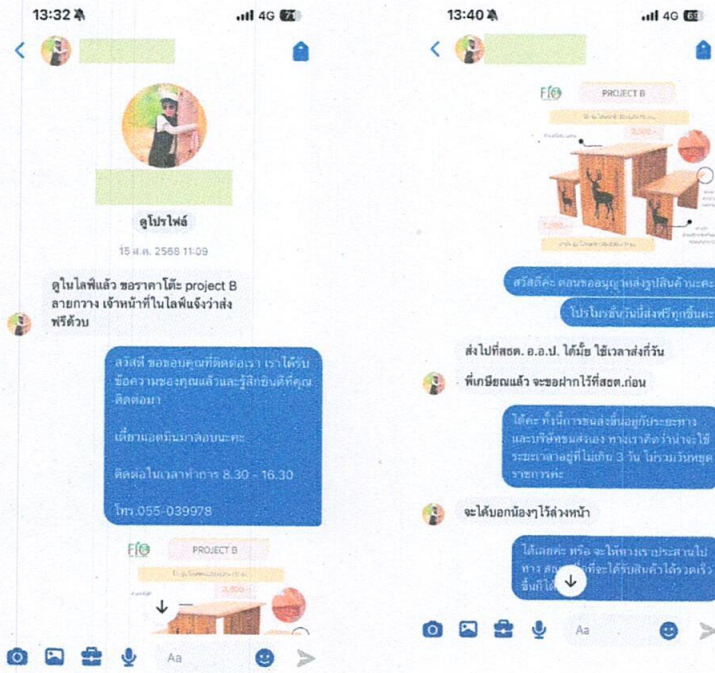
13:32
4G

ดูโปรไฟล์

15 ส.ค. 2568 11:09

ดูในไลฟ์แล้ว ขอราคาโต๊ะ project B ลายกวาง เจ้าหน้าที่ในไลฟ์แจ้งว่าส่งฟรีด้วย

สวัสดี ขอขอบคุณที่ติดต่อเรา เราได้รับข้อความของคุณแล้วและรู้สึกยินดีที่คุณติดต่อมา

เดี๋ยวแอดมินมาตอบนะคะ

ติดต่อในเวลาทำการ 8.30 - 16.30

โทร.055-039978

PROJECT B

3,000

Aa

13:40
4G

PROJECT B

3,000

สวัสดีค่ะ ตอนนี้ขออนุญาตส่งรูปสินค้านะคะ

โปรโมชั่นวันนี้ส่งฟรีทุกชิ้นค่ะ

ส่งไปที่สอต. อ.อ.ป. ได้มั้ย ใช้เวลาส่งกี่วัน

พี่เกษียณแล้ว จะขอฝากไว้ที่สอต.ก่อน

ได้ค่ะ ทั้งนี้การขนส่งขึ้นอยู่กับประเภทและบริษัทขนส่งเอง ทางเราคิดว่าน่าจะใช้ระยะเวลาอยู่ที่ไม่เกิน 3 วัน ไม่รวมวันหยุดราชการค่ะ

จะได้บอกน้องๆไว้ล่วงหน้า

ได้เลยค่ะ หรือ จะให้ทางเราประสานไปทาง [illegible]ที่จะได้รับสินค้าได้รวดเร็ว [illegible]

Aa